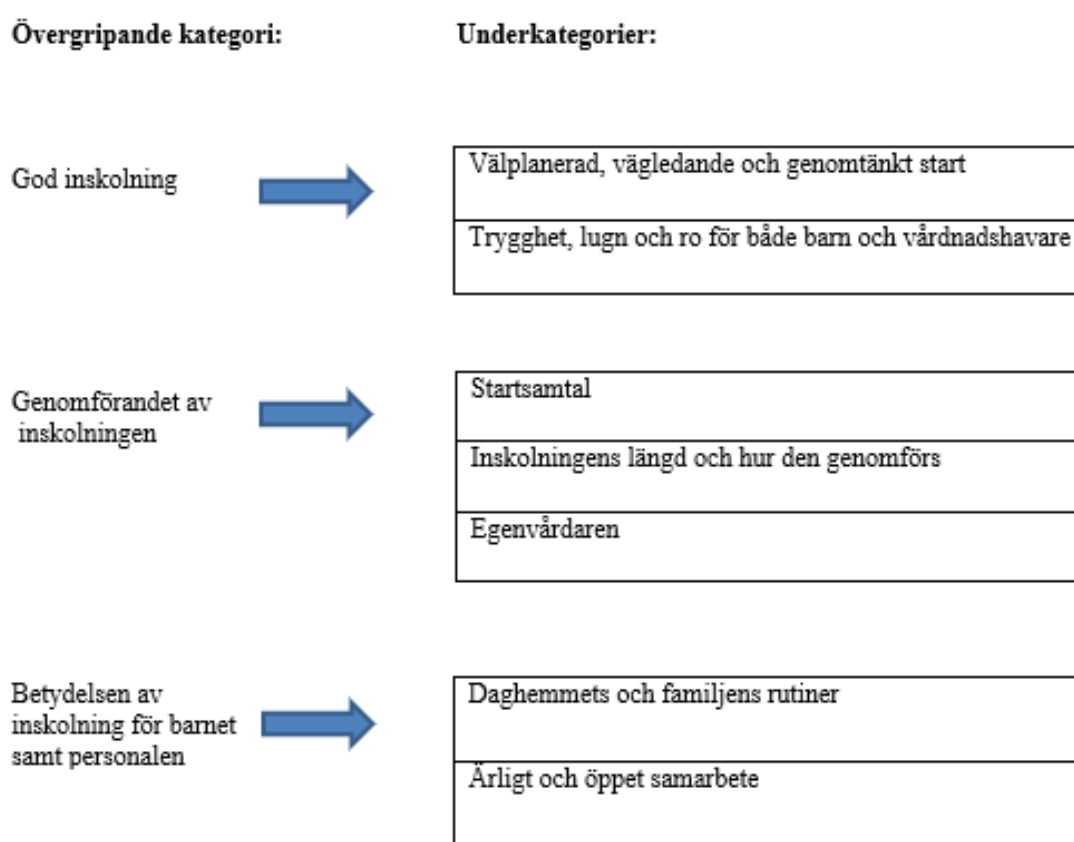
Övergripande kategori:

Underkategorier:

God inskolning

Välplanerad, vägledande och genomtänkt start

Trygghet, lugn och ro för både barn och vårdnadshavare

Genomförandet av inskolningen

Startsamtal

Inskolningens längd och hur den genomförs

Egenvårdaren

Betydelsen av inskolning för barnet samt personalen

Daghemmets och familjens rutiner

Ärligt och öppet samarbete